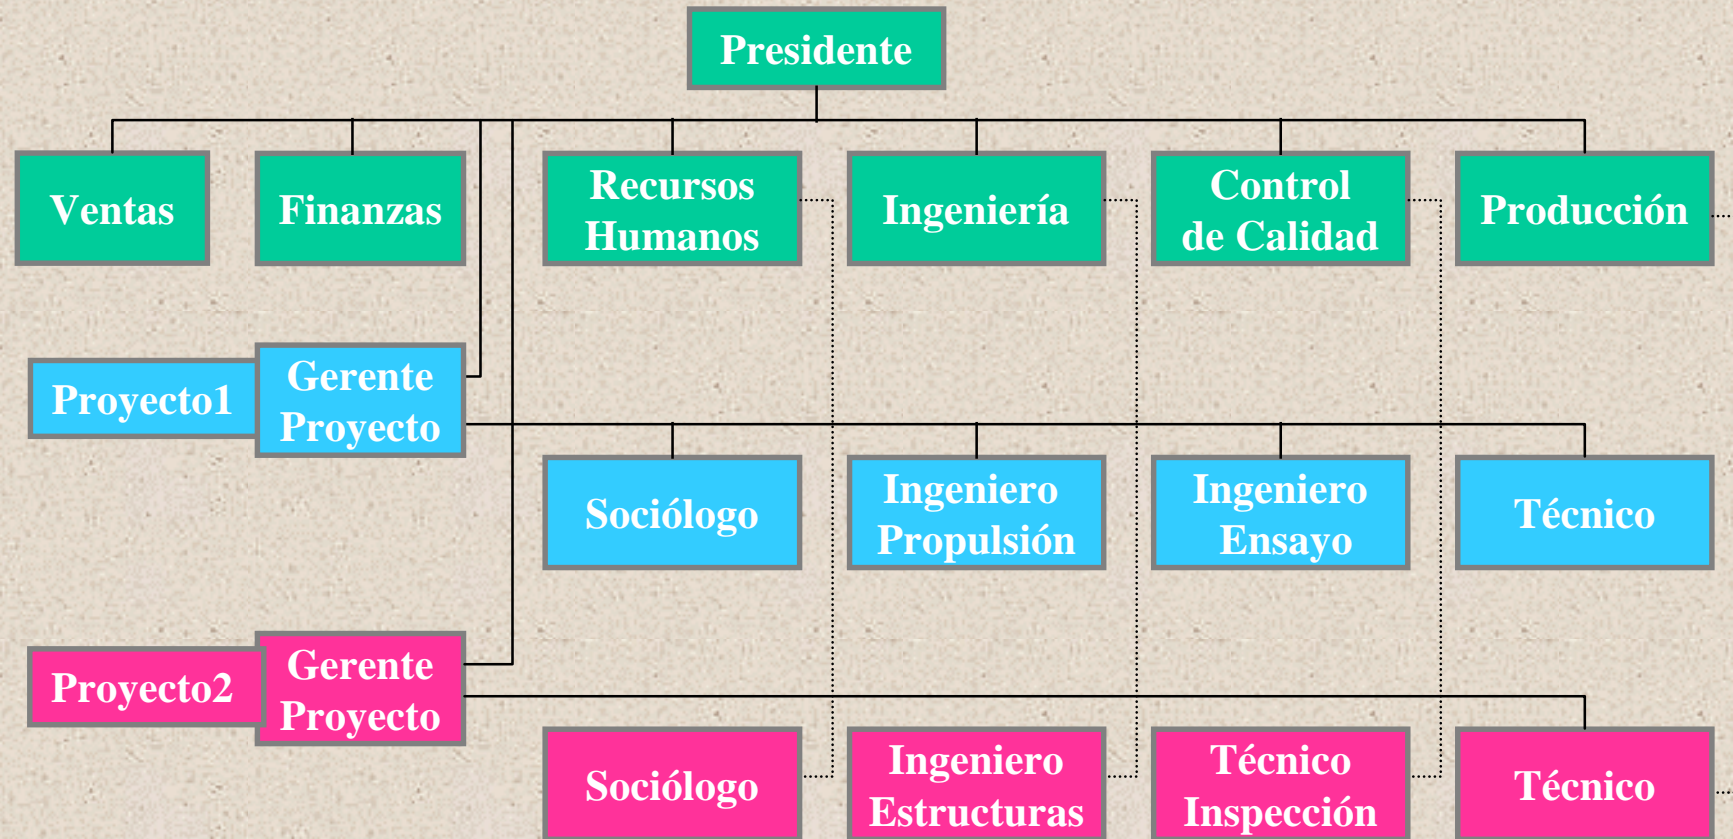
Presidente

Ventas

Finanzas

Recursos Humanos

Ingeniería

Control de Calidad

Producción

Proyecto1

Gerente Proyecto

Sociólogo

Ingeniero Propulsión

Ingeniero Ensayo

Técnico

Proyecto2

Gerente Proyecto

Sociólogo

Ingeniero Estructuras

Técnico Inspección

Técnico